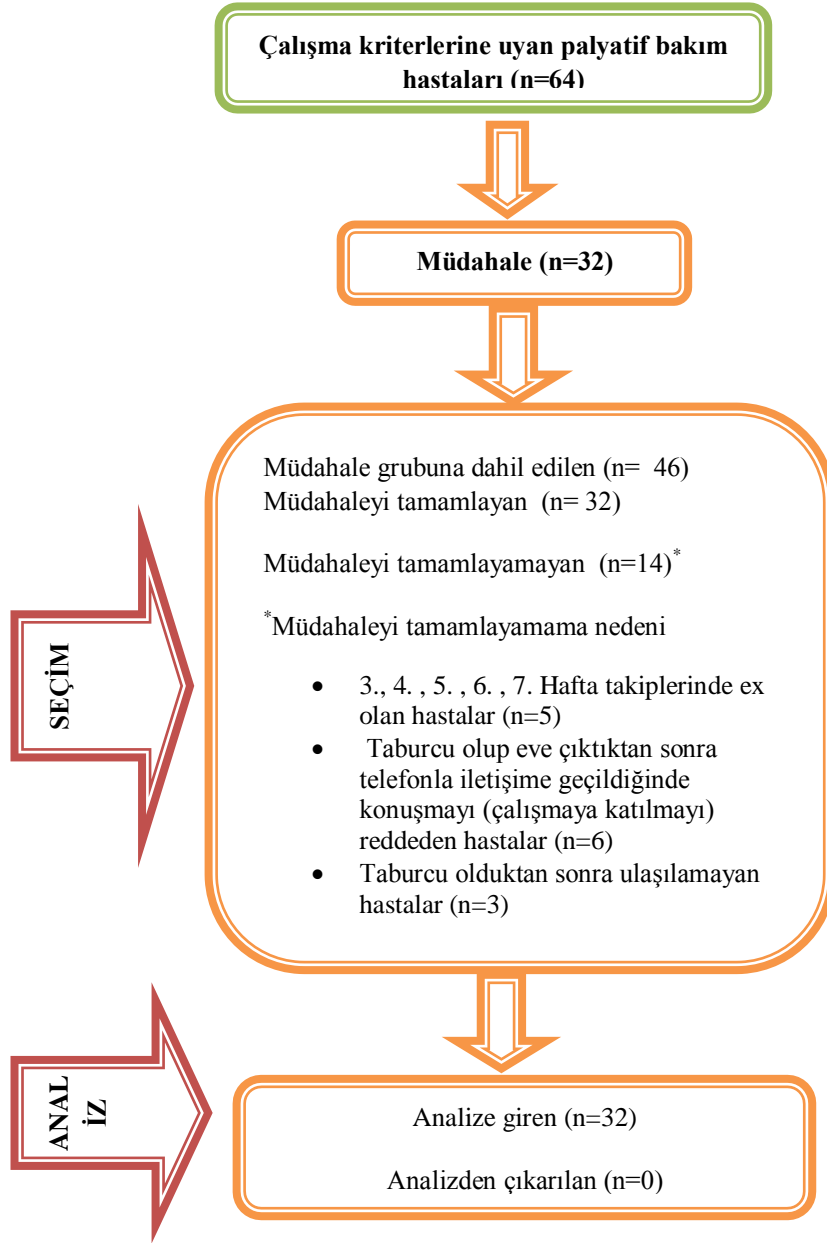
**Çalışma kriterlerine uyan palyatif bakım hastaları (n=64)**

**Müdahale (n=32)**

Müdahale grubuna dahil edilen (n= 46)
Müdahaleyi tamamlayan (n= 32)

Müdahaleyi tamamlayamayan (n=14)$^{*}$

$^{*}$Müdahaleyi tamamlayamama nedeni

- 3., 4. , 5. , 6. , 7. Hafta takiplerinde ex olan hastalar (n=5)
- Taburcu olup eve çıktıktan sonra telefonla iletişime geçildiğinde konuşmayı (çalışmaya katılmayı) reddeden hastalar (n=6)
- Taburcu olduktan sonra ulaşılamayan hastalar (n=3)

**SEÇİM**

**ANAL İZ**

Analize giren (n=32)

Analizden çıkarılan (n=0)